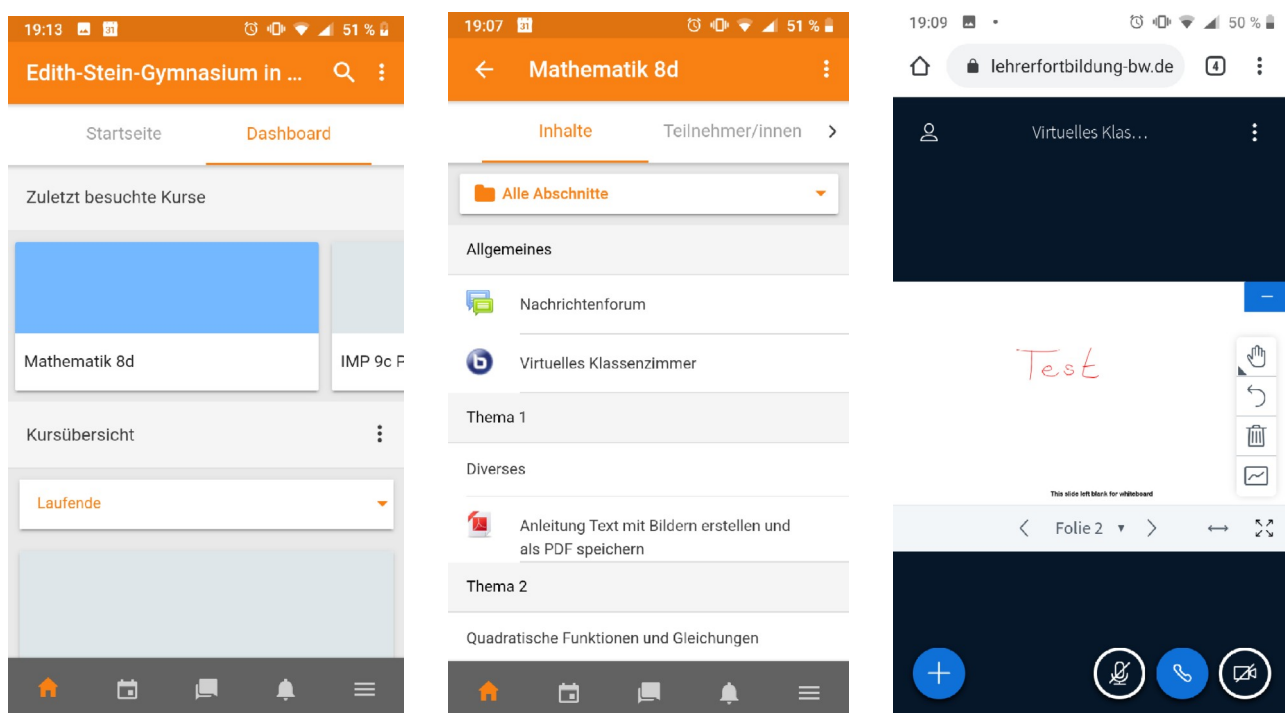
19:13 31 51 %

Edith-Stein-Gymnasium in ...

Startseite Dashboard

Zuletzt besuchte Kurse

Mathematik 8d

IMP 9c F

Kursübersicht

Laufende

19:07 31 51 %

Mathematik 8d

Inhalte Teilnehmer/innen

Alle Abschnitte

Allgemeines

Nachrichtenforum

Virtuelles Klassenzimmer

Thema 1

Diverses

Anleitung Text mit Bildern erstellen und als PDF speichern

Thema 2

Quadratische Funktionen und Gleichungen

19:09 50 %

lehrerfortbildung-bw.de 4

Virtuelles Klas...

Test

This slide left blank for whiteboard

Folie 2